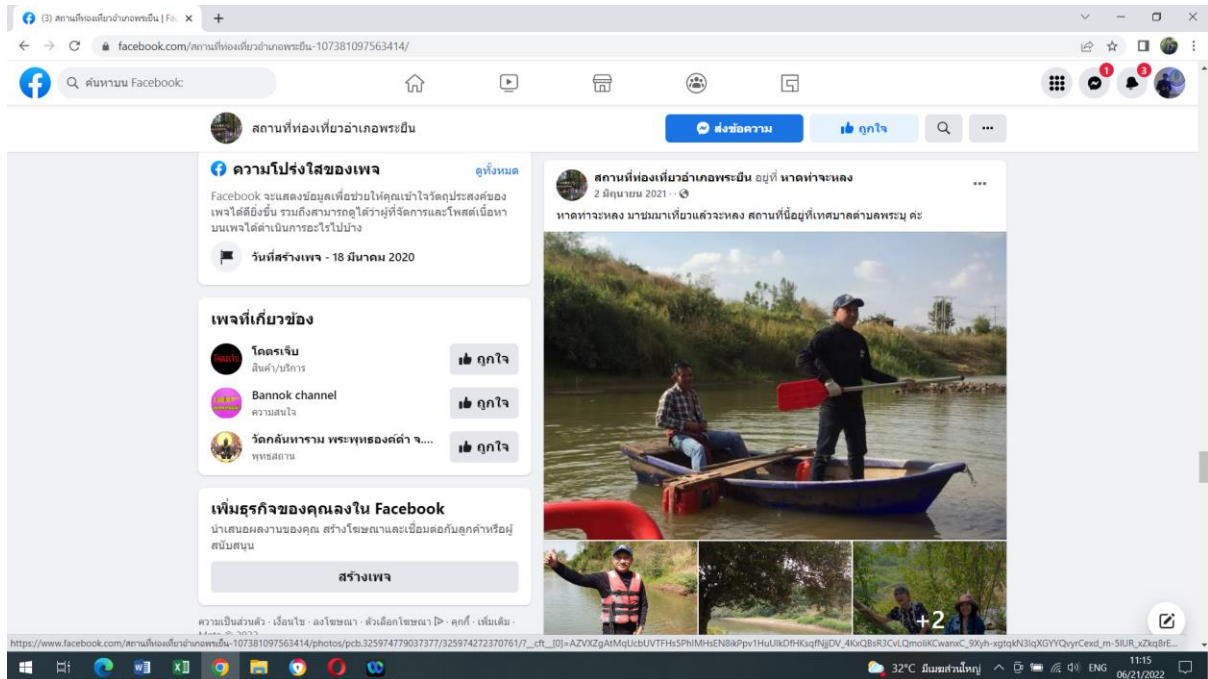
(3) สถานที่ท่องเที่ยวอำเภอพระยืน | Fa ×  +

facebook.com/สถานที่ท่องเที่ยวอำเภอพระยืน-107381097563414/

ค้นหาบน Facebook

1 3

สถานที่ท่องเที่ยวอำเภอพระยืน

ส่งข้อความ

ถูกใจ

ความโปร่งใสของเพจ

ดูทั้งหมด

Facebook จะแสดงข้อมูลเพื่อช่วยให้คุณเข้าใจวัตถุประสงค์ของเพจได้ดียิ่งขึ้น รวมถึงสามารถดูได้ว่าผู้ที่จัดการและโพสต์เนื้อหาบนเพจได้ดำเนินการอะไรไปบ้าง

วันที่สร้างเพจ - 18 มีนาคม 2020

เพจที่เกี่ยวข้อง

โคตรเจ๊บ
สินค้า/บริการ
ถูกใจ

Bannok channel
ความสนใจ
ถูกใจ

วัดกลันทาราม พระพุทธองค์ดำ จ....
พุทธสถาน
ถูกใจ

เพิ่มธุรกิจของคุณลงใน Facebook

นำเสนอผลงานของคุณ สร้างโฆษณาและเชื่อมต่อกับลูกค้าหรือผู้สนับสนุน

สร้างเพจ

ความเป็นส่วนตัว · เงื่อนไข · ลงโฆษณา · ตัวเลือกโฆษณา · คุกกี้ · เพิ่มเติม ·

สถานที่ท่องเที่ยวอำเภอพระยืน อยู่ที่ หาดท่าจะหลง
2 มิถุนายน 2021 ·

หาดท่าจะหลง มาชมมาเที่ยวแล้วจะหลง สถานที่นี้อยู่ที่เทศบาลตำบลพระบุ ค่ะ

+2

https://www.facebook.com/สถานที่ท่องเที่ยวอำเภอพระยืน-107381097563414/photos/pcb.325974779037377/325974272370761/?_cft_[0]=AZVXZgAtMqUcbUVTFHs5PhlMHsEN8kPpv1HuUlkDfHKsqfNjjDV_4KxQBsR3CvLQmolKCwanxC_9Xyh-xgtqkN3IqXGYYQvyrCexd_m-5IUR_xZkq8rE...

32°C มีเมฆส่วนใหญ่ ENG 11:15 06/21/2022